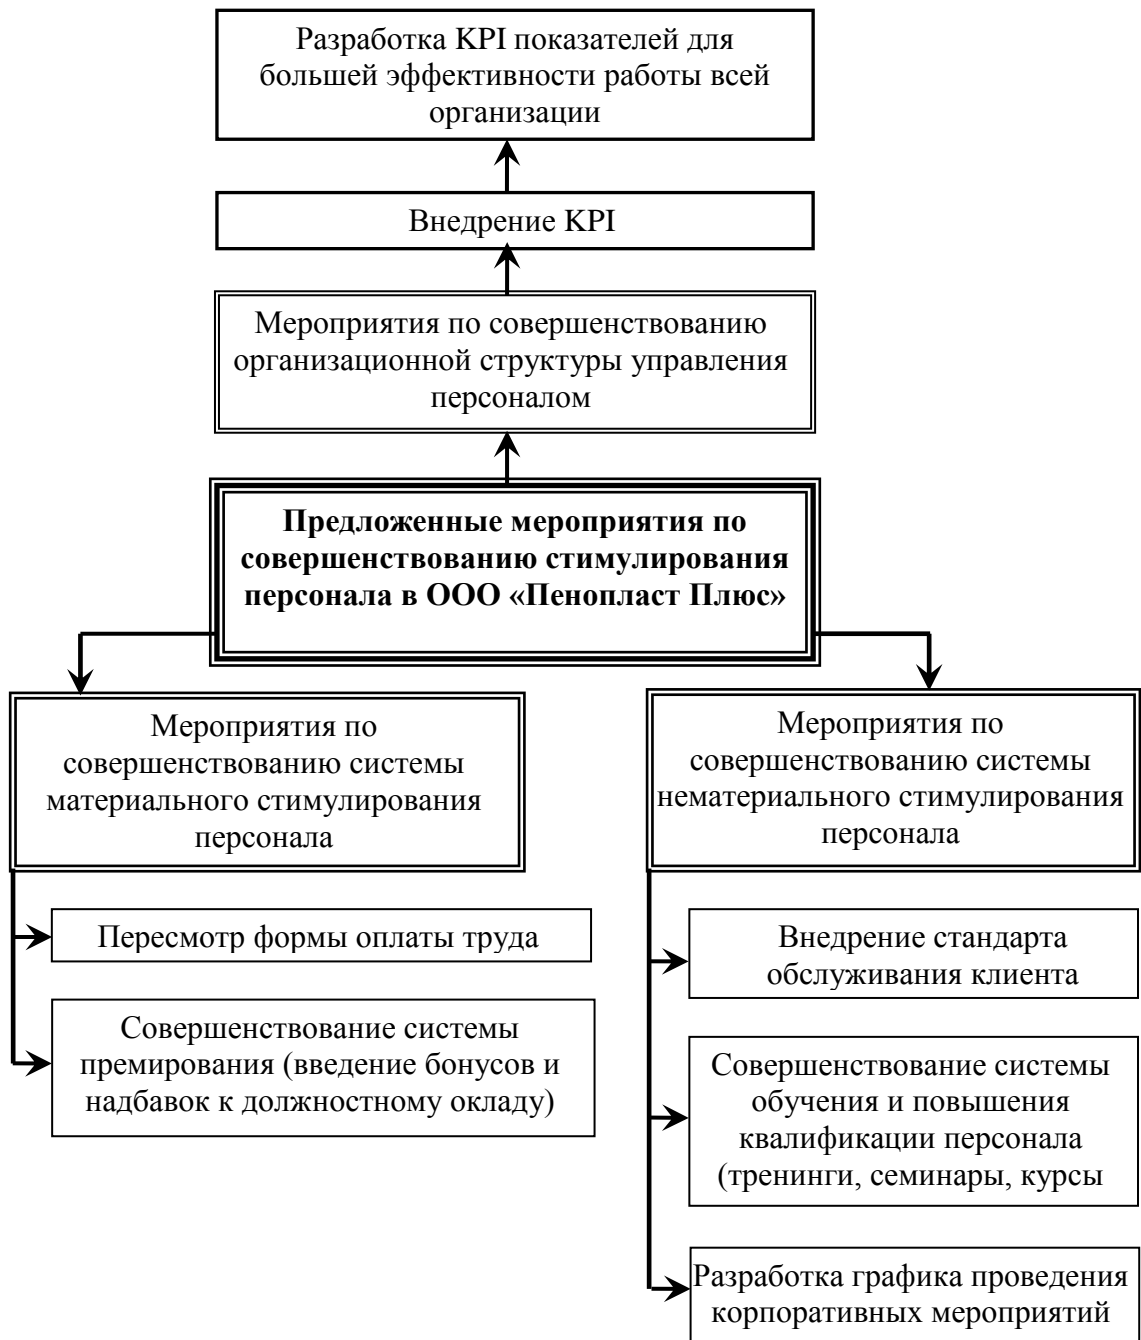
Разработка KPI показателей для большей эффективности работы всей организации

Внедрение KPI

Мероприятия по совершенствованию организационной структуры управления персоналом

**Предложенные мероприятия по совершенствованию стимулирования персонала в ООО «Пенопласт Плюс»**

Мероприятия по совершенствованию системы материального стимулирования персонала

Пересмотр формы оплаты труда

Совершенствование системы премирования (введение бонусов и надбавок к должностному окладу)

Мероприятия по совершенствованию системы нематериального стимулирования персонала

Внедрение стандарта обслуживания клиента

Совершенствование системы обучения и повышения квалификации персонала (тренинги, семинары, курсы

Разработка графика проведения корпоративных мероприятий